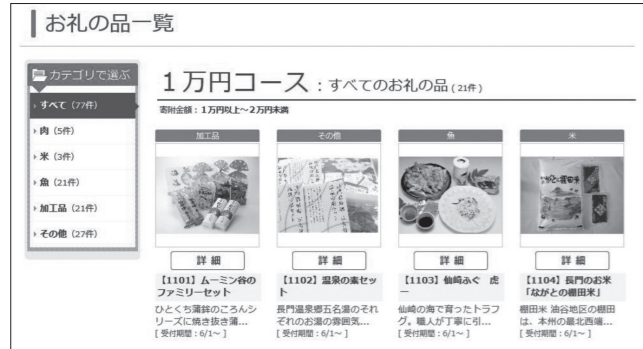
お礼の品一覧

カテゴリで選ぶ
すべて（77件）
肉（5件）
米（3件）
魚（21件）
加工品（21件）
その他（27件）

1万円コース：すべてのお礼の品（21件）

寄附金額：1万円以上～2万円未満

加工品
詳 細
【1101】ムーミン谷のファミリーセット
ひとくち蒲鉾のころんシリーズに焼き抜き蒲...
［受付期間：6/1～］

その他
詳 細
【1102】温泉の素セット
長門温泉郷五名湯のそれぞれのお湯の雰囲気...
［受付期間：6/1～］

魚
詳 細
【1103】仙崎ふぐ　虎ー
仙崎の海で育ったトラフグ。職人が丁寧に引...
［受付期間：6/1～］

米
詳 細
【1104】長門のお米「ながとの棚田米」
棚田米 油谷地区の棚田は、本州の最北西端...
［受付期間：6/1～］